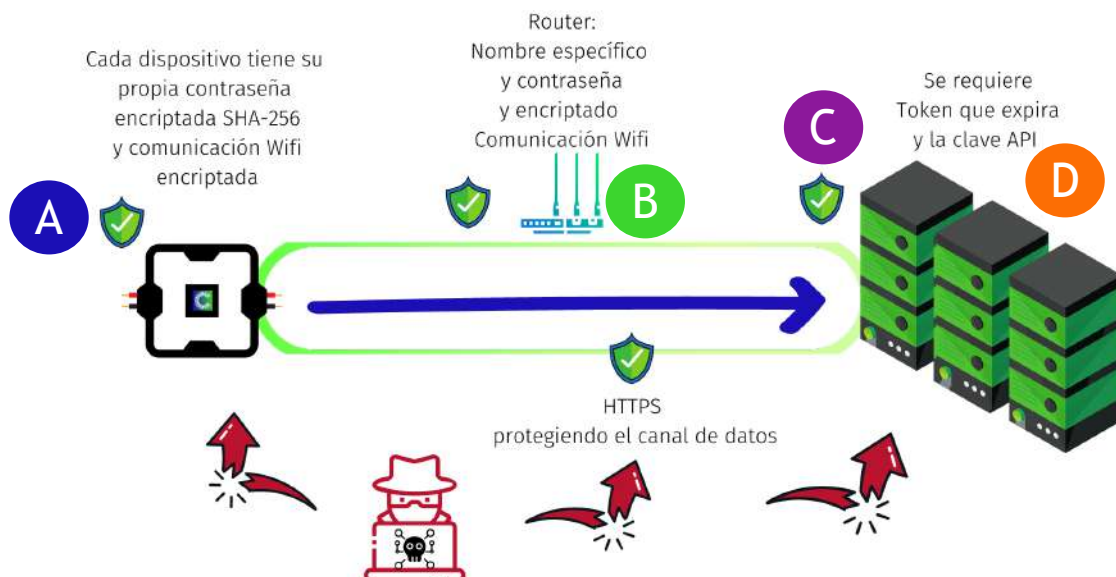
Cada dispositivo tiene su propia contraseña encriptada SHA-256 y comunicación Wifi encriptada

A

Router: Nombre específico y contraseña y encriptado Comunicación Wifi

B

C

Se requiere Token que expira y la clave API

D

HTTPS protegiendo el canal de datos